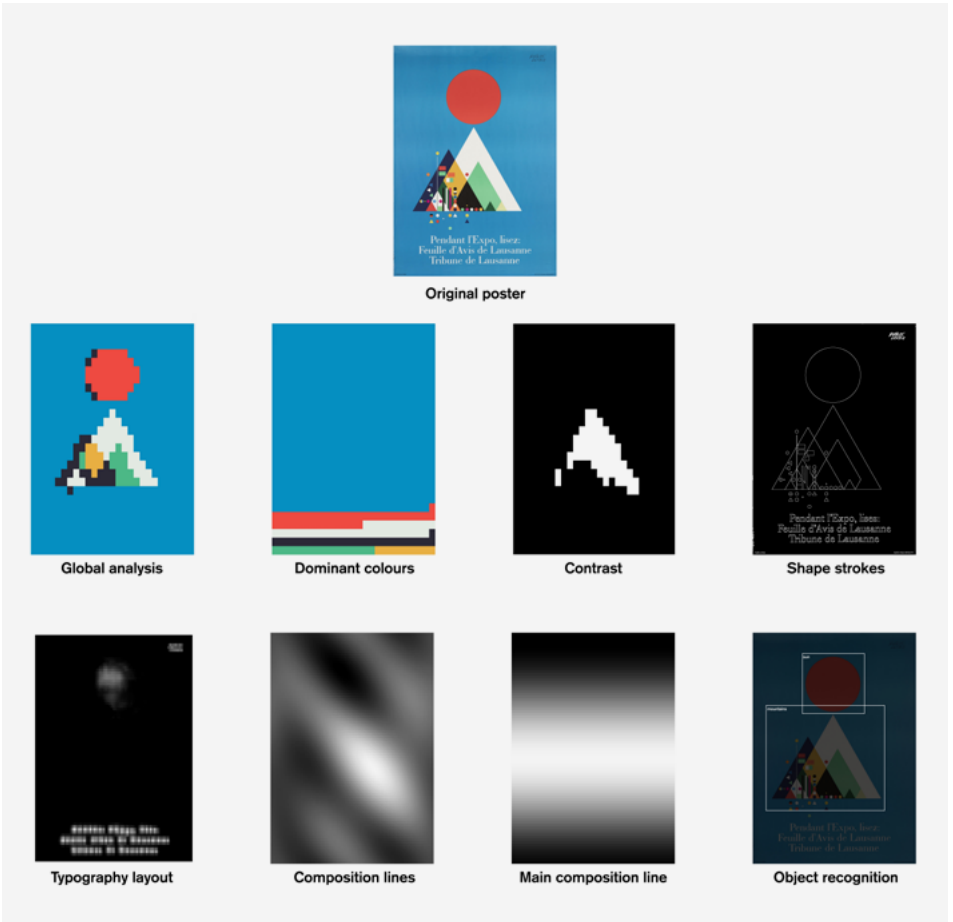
Pendant l'Expo, lisez:
Feuille d'Avis de Lausanne
Tribune de Lausanne

Original poster

Global analysis

Dominant colours

Contrast

Pendant l'Expo, lisez:
Feuille d'Avis de Lausanne
Tribune de Lausanne

Shape strokes

Typography layout

Composition lines

Main composition line

Pendant l'Expo, lisez:
Feuille d'Avis de Lausanne
Tribune de Lausanne

Object recognition